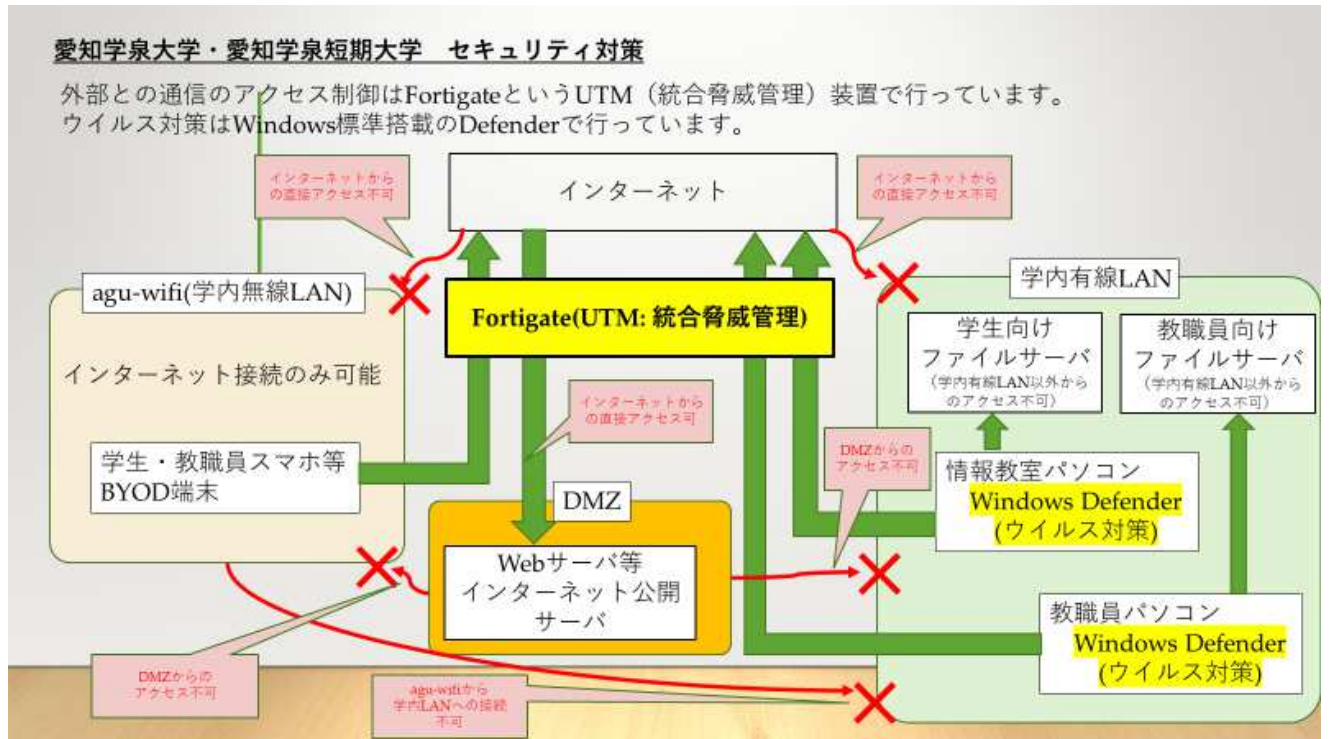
愛知学泉大学・愛知学泉短期大学　セキュリティ対策

外部との通信のアクセス制御はFortigateというUTM（統合脅威管理）装置で行っています。
ウイルス対策はWindows標準搭載のDefenderで行っています。

インターネットからの直接アクセス不可

インターネット

インターネットからの直接アクセス不可

agu-wifi(学内無線LAN)

Fortigate(UTM: 統合脅威管理)

学内有線LAN

インターネット接続のみ可能

学生向け ファイルサーバ
（学内有線LAN以外からのアクセス不可）

教職員向け ファイルサーバ
（学内有線LAN以外からのアクセス不可）

インターネットからの直接アクセス可

DMZからのアクセス不可

学生・教職員スマホ等 BYOD端末

情報教室パソコン
Windows Defender
(ウイルス対策)

DMZ

Webサーバ等 インターネット公開 サーバ

教職員パソコン
Windows Defender
(ウイルス対策)

DMZからのアクセス不可

agu-wifiから学内LANへの接続不可